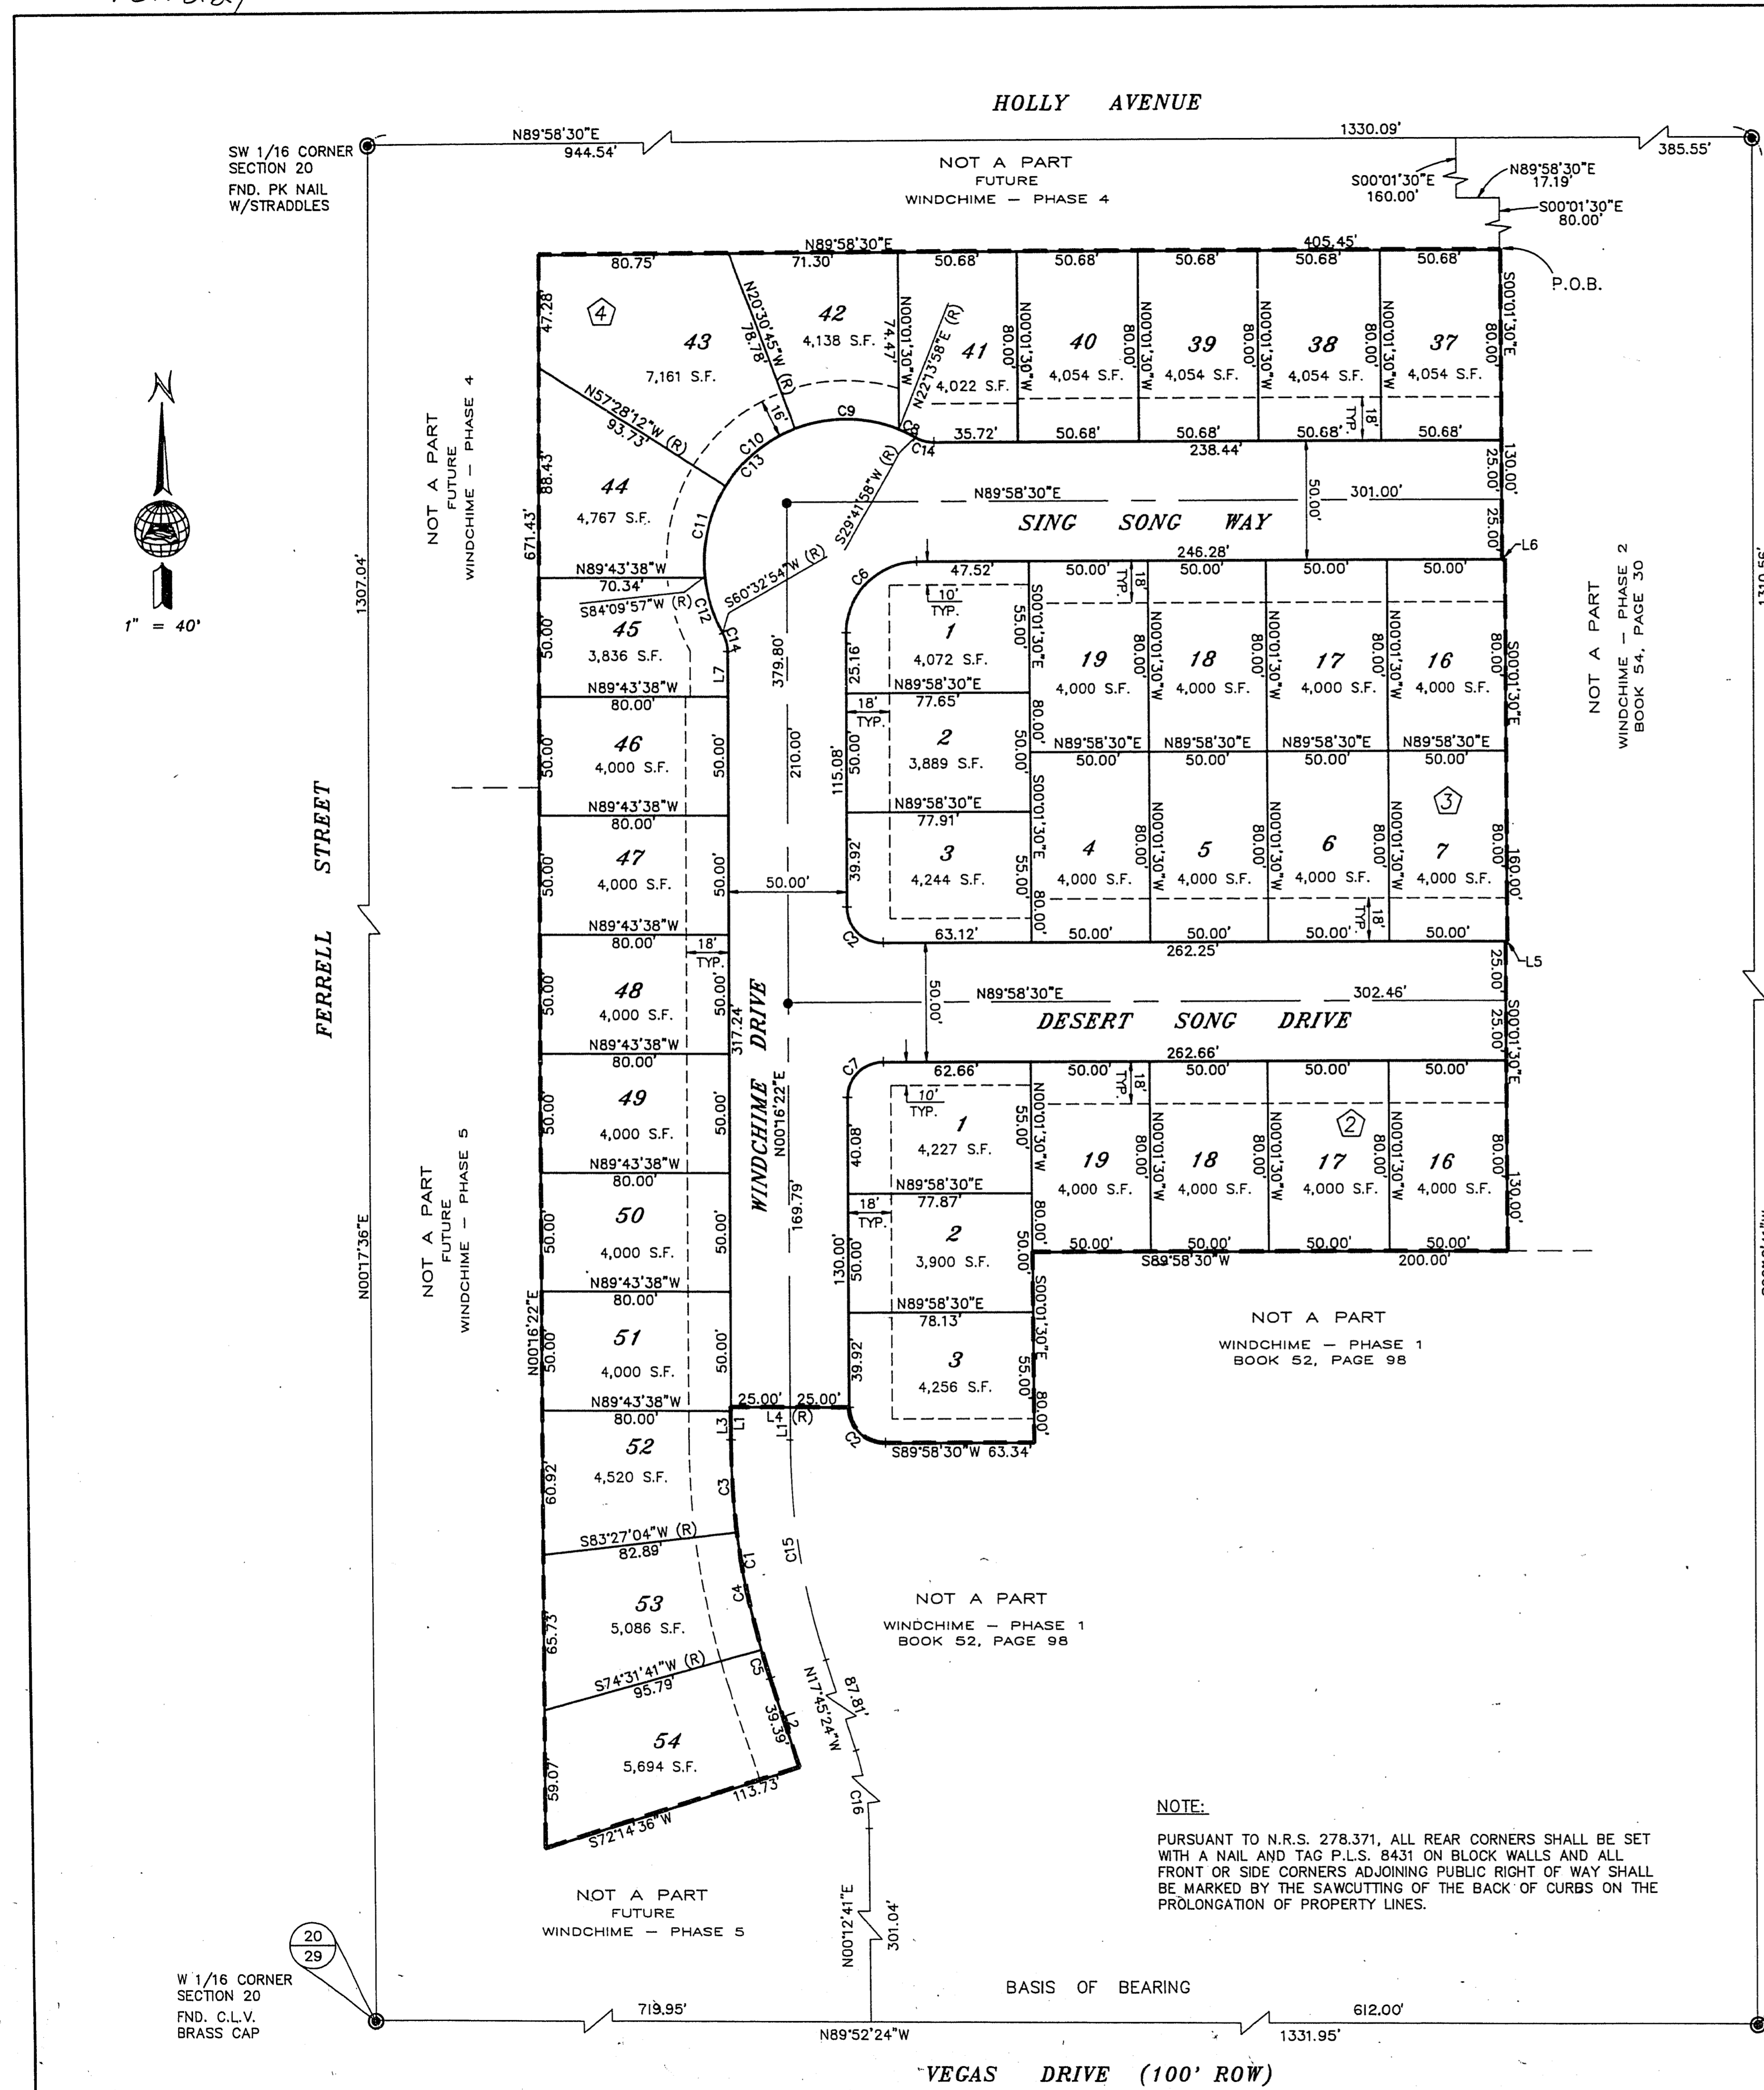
HOLLY AVENUE

SW 1/16 CORNER
SECTION 20
FND. PK NAIL
W/STRADDLES

N89°58'30"E
944.54'
1330.09'
385.55'

NOT A PART
FUTURE
WINDCHIME – PHASE 4

S00°01'30"E
160.00'
N89°58'30"E
17.19'
S00°01'30"E
80.00'

N89°58'30"E
405.45'
P.O.B.

80.75' 71.30' 50.68' 50.68' 50.68' 50.68' 50.68'

47.28'
4
43
7,161 S.F.
N20°30'45"W (R)
78.78'
42
4,138 S.F.
N00°01'30"W
74.47'
N22°13'58"E (R)
41
4,022 S.F.
N00°01'30"W
80.00'
40
4,054 S.F.
N00°01'30"W
80.00'
39
4,054 S.F.
N00°01'30"W
80.00'
38
4,054 S.F.
N00°01'30"W
80.00'
37
4,054 S.F.
S00°01'30"E
80.00'

N57°28'12"W (R)
93.73'
16'
C9
C8
C10
C14
35.72'
50.68'
50.68'
50.68'
50.68'
238.44'
18'
TYP.
130.00'
25.00'

NOT A PART
FUTURE
WINDCHIME – PHASE 4

88.43'
44
4,767 S.F.
C13
C11
S29°41'58"W (R)
N89°58'30"E
301.00'
50.00'
SING SONG WAY
25.00'
L6

671.43'
N89°43'38"W
70.34'
S84°09'57"W (R)
S60°32'54"W (R)
C6
246.28'
47.52'
50.00'
50.00'
50.00'
50.00'
18'
TYP.

N
1" = 40'

1307.04'

45
3,836 S.F.
50.00'
C12
C14
L7
379.80'
10'
TYP.
1
4,072 S.F.
S00°01'30"E
55.00'
25.16'
19
4,000 S.F.
N00°01'30"W
80.00'
18
4,000 S.F.
N00°01'30"W
80.00'
17
4,000 S.F.
N00°01'30"W
80.00'
16
4,000 S.F.
S00°01'30"E
80.00'

NOT A PART
WINDCHIME – PHASE 2
BOOK 54, PAGE 30

N89°43'38"W
80.00'
N89°58'30"E
77.65'
18'
TYP.
46
4,000 S.F.
50.00'
50.00'
210.00'
115.08'
50.00'
2
3,889 S.F.
80.00'
50.00'
N89°58'30"E
50.00'
N89°58'30"E
50.00'
N89°58'30"E
50.00'
N89°58'30"E
50.00'

FERRELL STREET

N89°43'38"W
80.00'
N89°58'30"E
77.91'
47
4,000 S.F.
50.00'
50.00'
39.92'
3
4,244 S.F.
S00°01'30"E
55.00'
4
4,000 S.F.
80.00'
5
4,000 S.F.
N00°01'30"W
80.00'
6
4,000 S.F.
N00°01'30"W
80.00'
3
7
4,000 S.F.
N00°01'30"W
80.00'
160.00'
50.00'
80.00'
18'
TYP.

N89°43'38"W
80.00'
18'
TYP.
C2
63.12'
50.00'
50.00'
50.00'
50.00'
262.25'
L5
25.00'

48
4,000 S.F.
50.00'
50.00'
317.24'
50.00'
N89°58'30"E
302.46'
DESERT SONG DRIVE
25.00'
S00°01'30"E

N89°43'38"W
80.00'
WINDCHIME DRIVE
N00°16'22"E
C7
262.66'
62.66'
50.00'
50.00'
50.00'
50.00'
18'
TYP.

49
4,000 S.F.
50.00'
50.00'
10'
TYP.
1
4,227 S.F.
40.08'
55.00'
19
4,000 S.F.
N00°01'30"W
80.00'
18
4,000 S.F.
N00°01'30"W
80.00'
2
17
4,000 S.F.
N00°01'30"W
80.00'
16
4,000 S.F.
80.00'
130.00'

NOT A PART
FUTURE
WINDCHIME – PHASE 5

N89°43'38"W
80.00'
N89°58'30"E
77.87'
18'
TYP.
50
4,000 S.F.
50.00'
50.00'
169.79'
130.00'
50.00'
2
3,900 S.F.
80.00'
50.00'
50.00'
50.00'
50.00'
50.00'
S89°58'30"W
200.00'

N00°17'36"E

N89°43'38"W
80.00'
N89°58'30"E
78.13'
51
4,000 S.F.
N00°16'22"E
50.00'
50.00'
39.92'
3
4,256 S.F.
S00°01'30"E
55.00'
80.00'

NOT A PART
WINDCHIME – PHASE 1
BOOK 52, PAGE 98

N89°43'38"W
80.00'
25.00'
25.00'
L3
L1
L4 (R)
L1
C2
S89°58'30"W 63.34'

52
4,520 S.F.
60.92'
C3
S83°27'04"W (R)
82.89'
C1
C15

53
5,086 S.F.
65.73'
C4

NOT A PART
WINDCHIME – PHASE 1
BOOK 52, PAGE 98

S74°31'41"W (R)
95.79'
C5
N17°45'24"W
87.81'

54
5,694 S.F.
59.07'
L2
39.39'
113.73'
S72°14'36"W
C16

NOTE:

PURSUANT TO N.R.S. 278.371, ALL REAR CORNERS SHALL BE SET WITH A NAIL AND TAG P.L.S. 8431 ON BLOCK WALLS AND ALL FRONT OR SIDE CORNERS ADJOINING PUBLIC RIGHT OF WAY SHALL BE MARKED BY THE SAWCUTTING OF THE BACK OF CURBS ON THE PROLONGATION OF PROPERTY LINES.

NOT A PART
FUTURE
WINDCHIME – PHASE 5

N00°12'41"E
301.04'

20
29

W 1/16 CORNER
SECTION 20
FND. C.L.V.
BRASS CAP

BASIS OF BEARING

719.95'
N89°52'24"W
612.00'
1331.95'

VEGAS DRIVE (100' ROW)